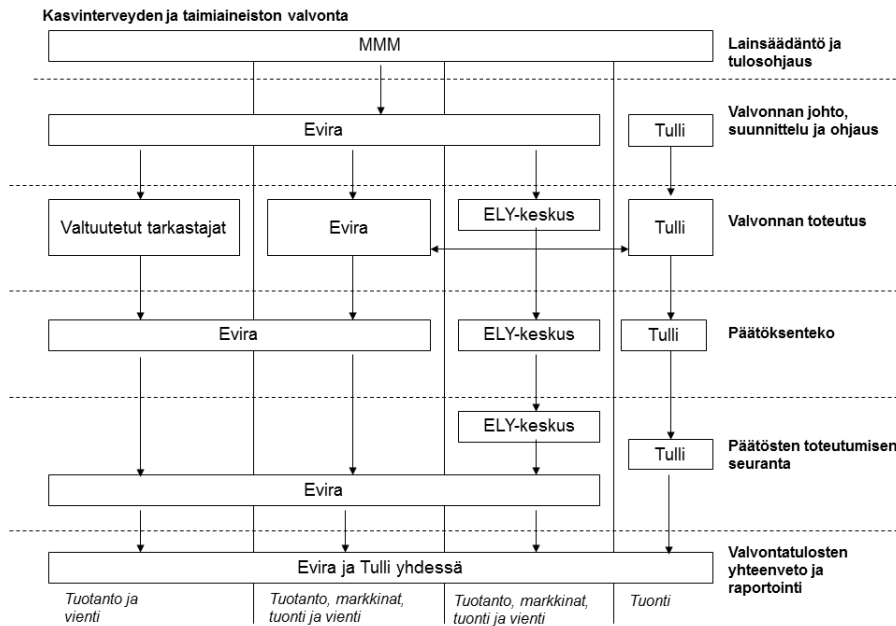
Kasvinterveyden ja taimiaineiston valvonta

MMM

Lainsäädäntö ja tulosohjaus

Evira

Tulli

Valvonnan johto, suunnittelu ja ohjaus

Valtuutetut tarkastajat

Evira

ELY-keskus

Tulli

Valvonnan toteutus

Evira

ELY-keskus

Tulli

Päätöksenteko

ELY-keskus

Tulli

Päätösten toteutumisen seuranta

Evira

Evira ja Tulli yhdessä

Valvontatulosten yhteenveto ja raportointi

Tuotanto ja vienti

Tuotanto, markkinat, tuonti ja vienti

Tuotanto, markkinat, tuonti ja vienti

Tuonti